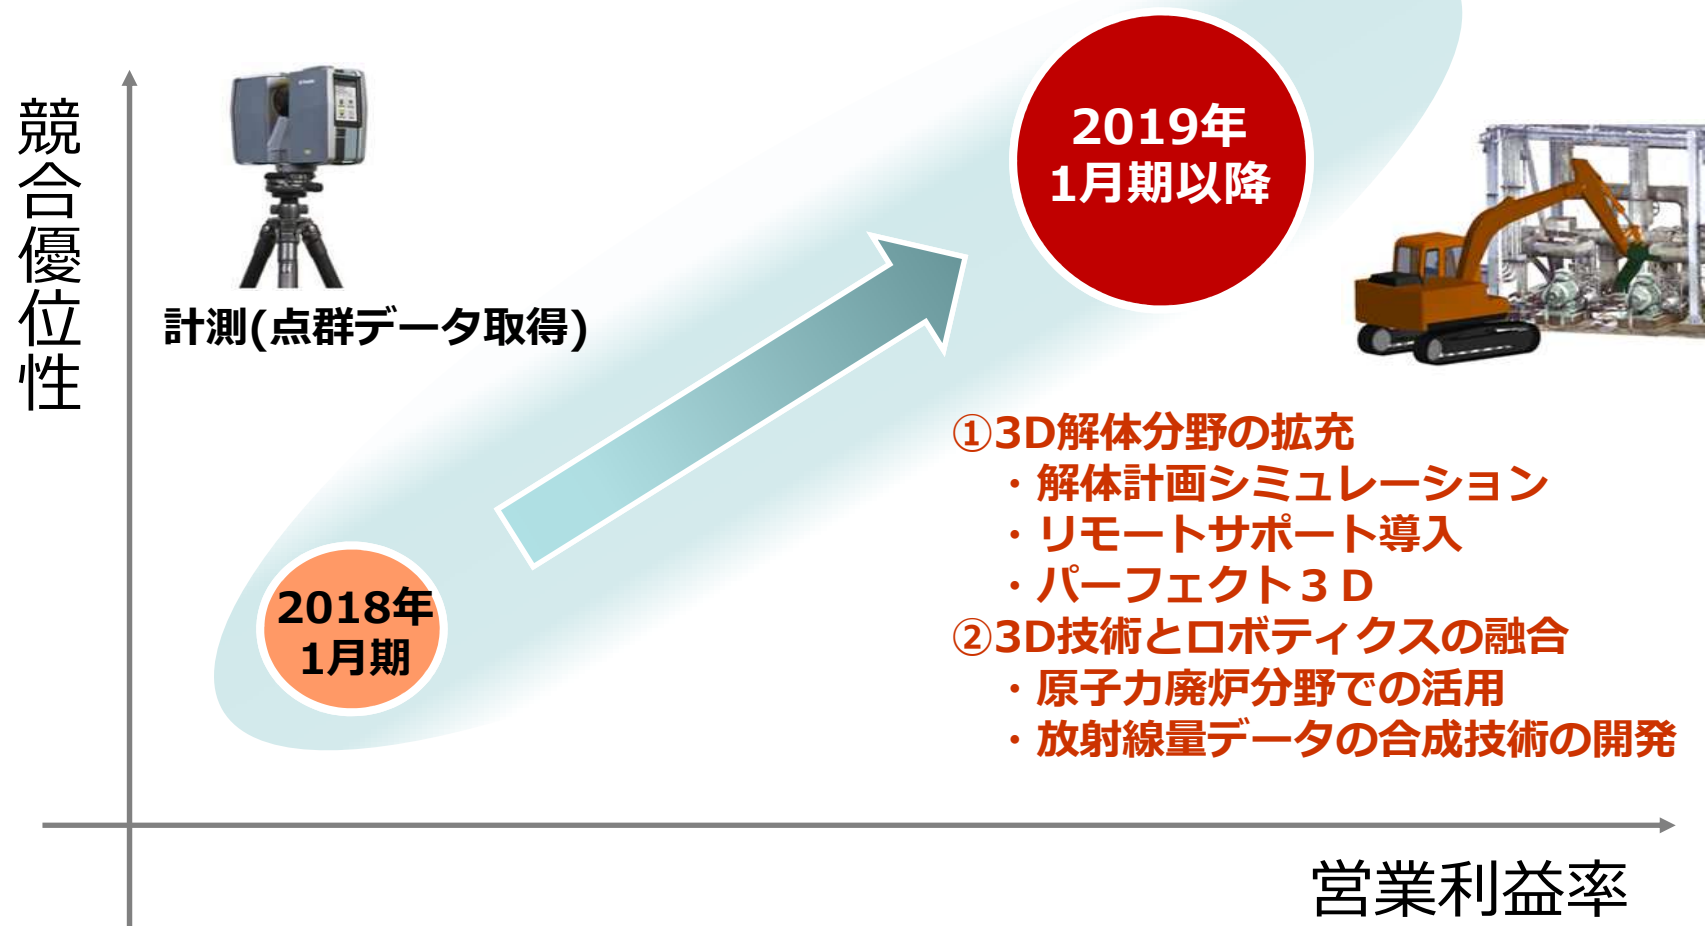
競合優位性

計測(点群データ取得)

2019年
1月期以降

2018年
1月期

①3D解体分野の拡充
・解体計画シミュレーション
・リモートサポート導入
・パーフェクト３Ｄ
②3D技術とロボティクスの融合
・原子力廃炉分野での活用
・放射線量データの合成技術の開発

営業利益率